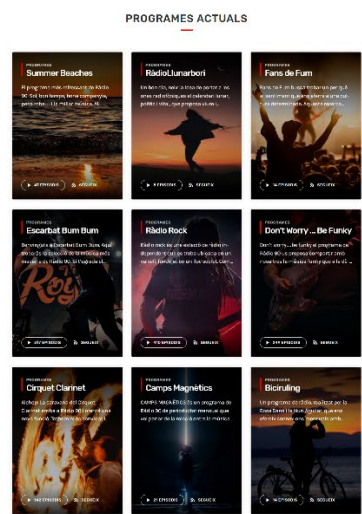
PROGRAMES ACTUALS

PROGRAMES
Summer Beaches
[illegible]
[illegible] EPISODIS SEGUEIX

PROGRAMES
RàdioLlunarbori
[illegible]
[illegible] EPISODIS SEGUEIX

PROGRAMES
Fans de Fum
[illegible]
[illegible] EPISODIS SEGUEIX

PROGRAMES
Escarbat Bum Bum
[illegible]
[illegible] EPISODIS SEGUEIX

PROGRAMES
Ràdio Rock
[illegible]
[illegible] EPISODIS SEGUEIX

PROGRAMES
Don't Worry ... Be Funky
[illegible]
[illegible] EPISODIS SEGUEIX

PROGRAMES
Cirquet Clarinet
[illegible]
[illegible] EPISODIS SEGUEIX

PROGRAMES
Camps Magnètics
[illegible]
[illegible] EPISODIS SEGUEIX

PROGRAMES
Biciruling
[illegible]
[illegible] EPISODIS SEGUEIX